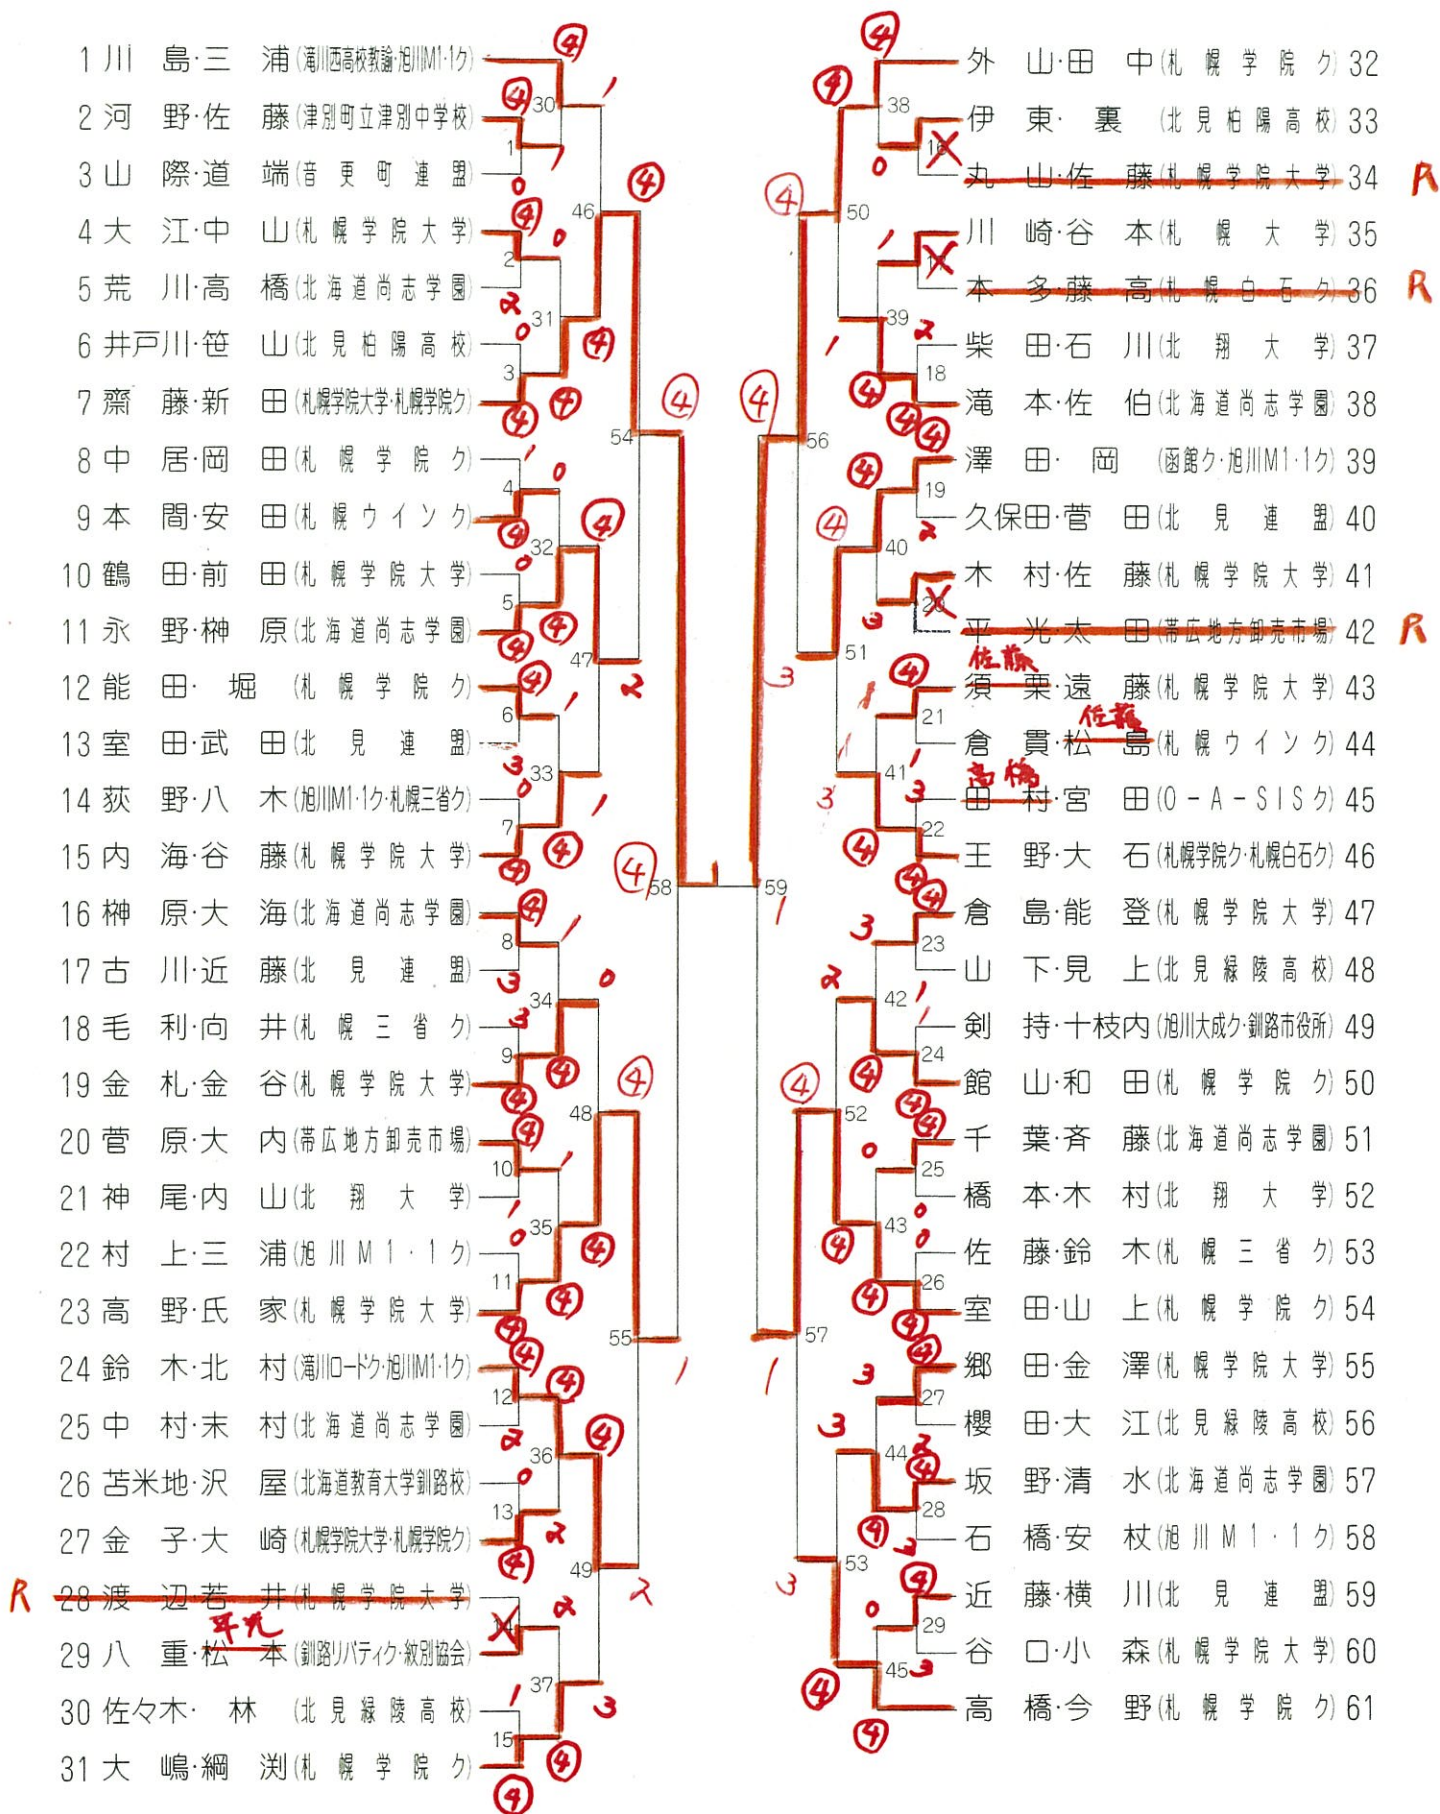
1 川島·三浦(滝川西高校教諭·旭川M1·1ク)
2 河野·佐藤(津別町立津別中学校)
3 山際·道端(音更町連盟)
4 大江·中山(札幌学院大学)
5 荒川·高橋(北海道尚志学園)
6 井戸川·笹山(北見柏陽高校)
7 齋藤·新田(札幌学院大学·札幌学院ク)
8 中居·岡田(札幌学院ク)
9 本間·安田(札幌ウインク)
10 鶴田·前田(札幌学院大学)
11 永野·榊原(北海道尚志学園)
12 能田·堀(札幌学院ク)
13 室田·武田(北見連盟)
14 荻野·八木(旭川M1·1ク·札幌三省ク)
15 内海·谷藤(札幌学院大学)
16 榊原·大海(北海道尚志学園)
17 古川·近藤(北見連盟)
18 毛利·向井(札幌三省ク)
19 金札·金谷(札幌学院大学)
20 菅原·大内(帯広地方卸売市場)
21 神尾·内山(北翔大学)
22 村上·三浦(旭川M1·1ク)
23 高野·氏家(札幌学院大学)
24 鈴木·北村(滝川ロードク·旭川M1·1ク)
25 中村·末村(北海道尚志学園)
26 苫米地·沢屋(北海道教育大学釧路校)
27 金子·大崎(札幌学院大学·札幌学院ク)
R 28 渡辺·若井(札幌学院大学)
29 八重·松本(釧路リバティク·紋別協会) 平光
30 佐々木·林(北見緑陵高校)
31 大嶋·綱渕(札幌学院ク)

外山·田中(札幌学院ク) 32
伊東·裏(北見柏陽高校) 33
丸山·佐藤(札幌学院大学) 34 R
川崎·谷本(札幌大学) 35
本多·藤高(札幌白石ク) 36 R
柴田·石川(北翔大学) 37
滝本·佐伯(北海道尚志学園) 38
澤田·岡(函館ク·旭川M1·1ク) 39
久保田·菅田(北見連盟) 40
木村·佐藤(札幌学院大学) 41
平光·太田(帯広地方卸売市場) 42 R
佐藤 須栗·遠藤(札幌学院大学) 43
倉貫·松島(札幌ウインク) 44 佐藤
高橋 田村·宮田(O-A-SISク) 45
王野·大石(札幌学院ク·札幌白石ク) 46
倉島·能登(札幌学院大学) 47
山下·見上(北見緑陵高校) 48
剣持·十枝内(旭川大成ク·釧路市役所) 49
館山·和田(札幌学院ク) 50
千葉·斉藤(北海道尚志学園) 51
橋本·木村(北翔大学) 52
佐藤·鈴木(札幌三省ク) 53
室田·山上(札幌学院ク) 54
郷田·金澤(札幌学院大学) 55
櫻田·大江(北見緑陵高校) 56
坂野·清水(北海道尚志学園) 57
石橋·安杖(旭川M1·1ク) 58
近藤·横川(北見連盟) 59
谷口·小森(札幌学院大学) 60
高橋·今野(札幌学院ク) 61

1 2 3 4 5 6 7 8 9 10 11 12 13 14 15 16 17 18 19 20 21 22 23 24 25 26 27 28 29 30 31 32 33 34 35 36 37 38 39 40 41 42 43 44 45 46 47 48 49 50 51 52 53 54 55 56 57 58 59